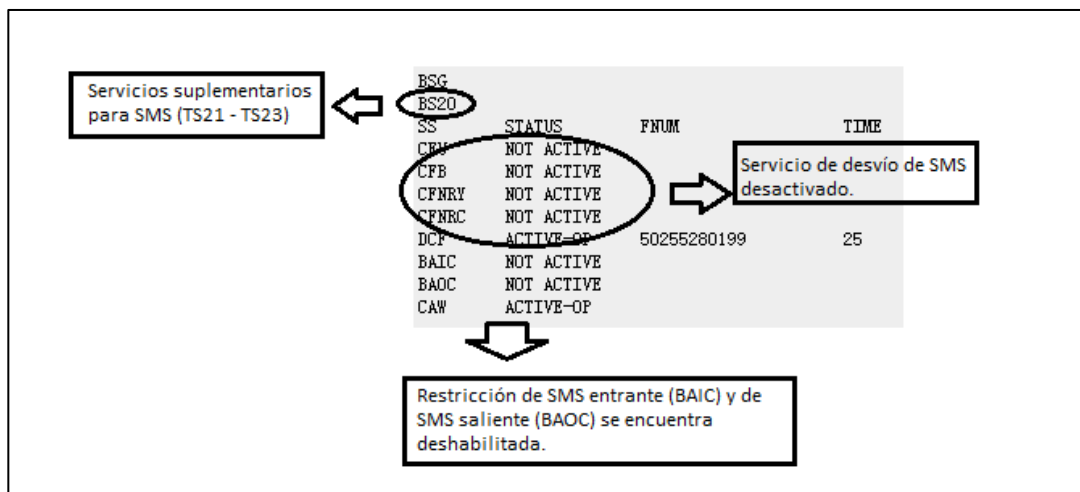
Servicios suplementarios para SMS (TS21 - TS23)

BSG
BS20

| SS | STATUS | FNUM | TIME |
|---|---|---|---|
| CFU | NOT ACTIVE | | |
| CFB | NOT ACTIVE | | |
| CFNRY | NOT ACTIVE | | |
| CFNRC | NOT ACTIVE | | |
| DCF | ACTIVE-OP | 50255280199 | 25 |
| BAIC | NOT ACTIVE | | |
| BAOC | NOT ACTIVE | | |
| CAW | ACTIVE-OP | | |

Servicio de desvío de SMS desactivado.

Restricción de SMS entrante (BAIC) y de SMS saliente (BAOC) se encuentra deshabilitada.